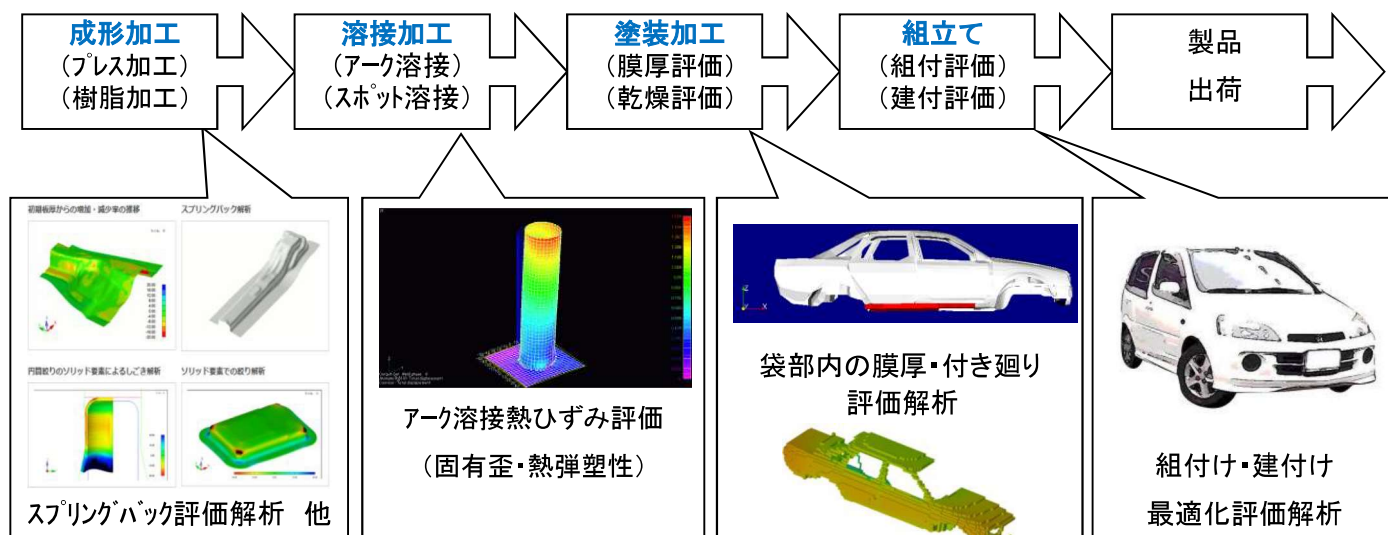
成形加工
（プレス加工）
（樹脂加工）

溶接加工
（アーク溶接）
（スポット溶接）

塗装加工
（膜厚評価）
（乾燥評価）

組立て
（組付評価）
（建付評価）

製品
出荷

初期板厚からの増加・減少率の推移

スプリングバック解析

円筒絞りのソリッド要素によるしごき解析

ソリッド要素での絞り解析

スプリングバック評価解析　他

アーク溶接熱ひずみ評価
（固有歪・熱弾塑性）

袋部内の膜厚・付き廻り
評価解析

組付け・建付け
最適化評価解析